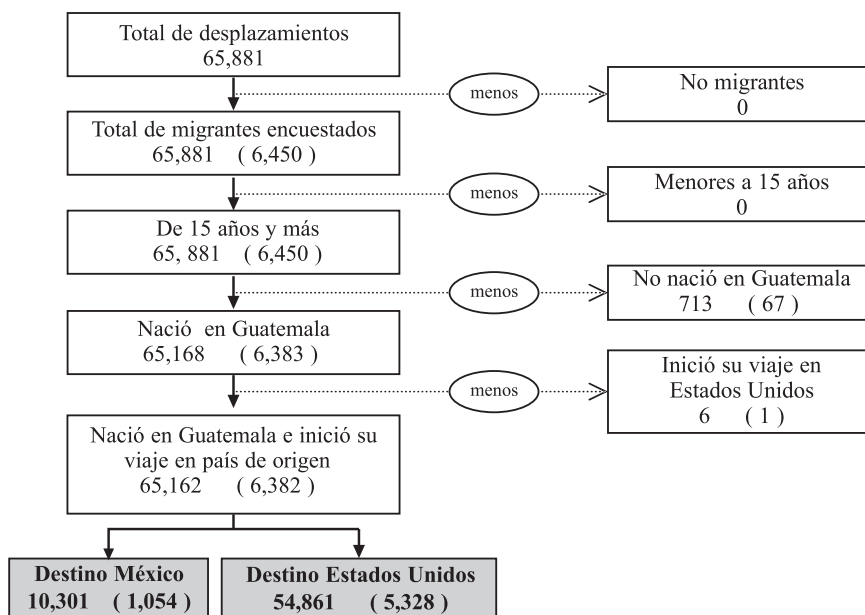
Total de desplazamientos
65,881

menos

No migrantes
0

Total de migrantes encuestados
65,881 ( 6,450 )

menos

Menores a 15 años
0

De 15 años y más
65, 881 ( 6,450 )

menos

No nació en Guatemala
713 ( 67 )

Nació en Guatemala
65,168 ( 6,383 )

menos

Inició su viaje en Estados Unidos
6 ( 1 )

Nació en Guatemala e inició su viaje en país de origen
65,162 ( 6,382 )

Destino México
10,301 ( 1,054 )

Destino Estados Unidos
54,861 ( 5,328 )